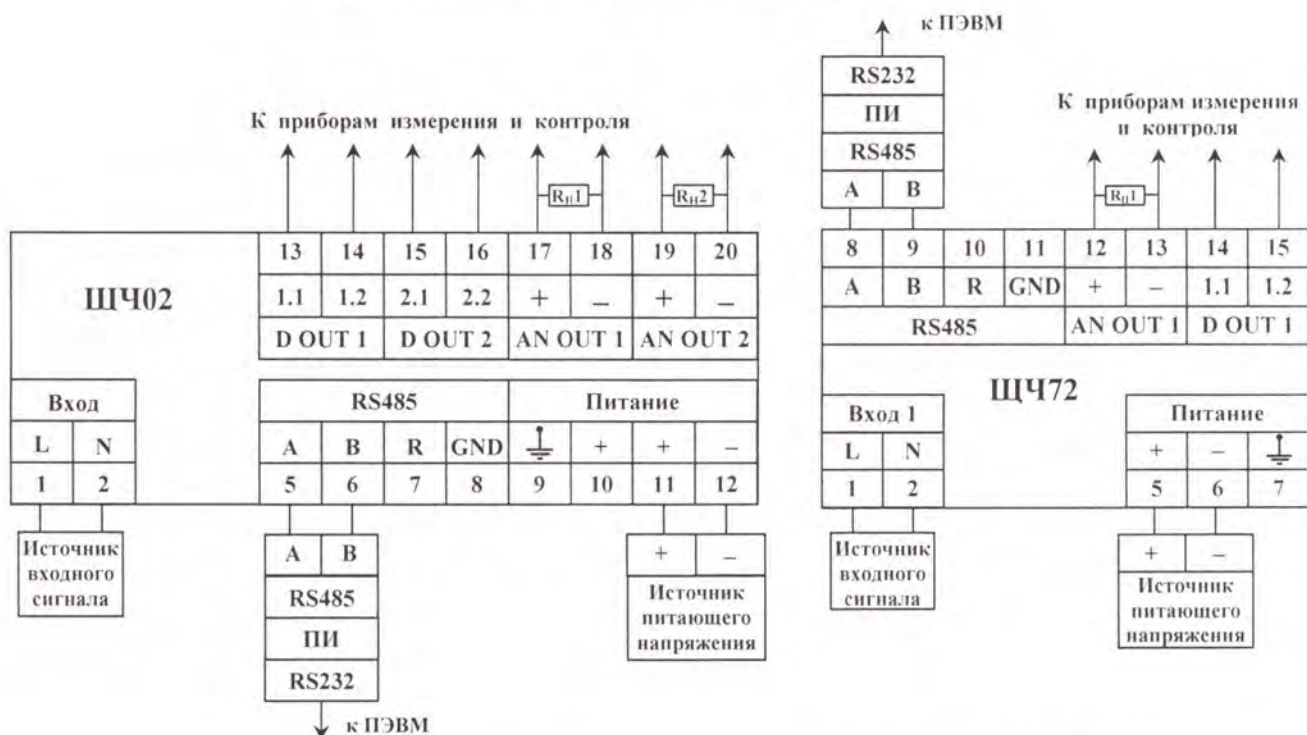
К приборам измерения и контроля

$R_H1$ $R_H2$

| 13 | 14 | 15 | 16 | 17 | 18 | 19 | 20 |
|---|---|---|---|---|---|---|---|
| 1.1 | 1.2 | 2.1 | 2.2 | + | – | + | – |
| D OUT 1 | | D OUT 2 | | AN OUT 1 | | AN OUT 2 | |

ЩЧ02

| Вход | |
|---|---|
| L | N |
| 1 | 2 |

| RS485 | | | | Питание | | | |
|---|---|---|---|---|---|---|---|
| A | B | R | GND | ⏚ | + | + | – |
| 5 | 6 | 7 | 8 | 9 | 10 | 11 | 12 |

Источник входного сигнала

| A | B |
|---|---|

RS485

ПИ

RS232

к ПЭВМ

| + | – |
|---|---|

Источник питающего напряжения

к ПЭВМ

RS232

ПИ

RS485

| A | B |
|---|---|

К приборам измерения и контроля

$R_H1$

| 8 | 9 | 10 | 11 | 12 | 13 | 14 | 15 |
|---|---|---|---|---|---|---|---|
| A | B | R | GND | + | – | 1.1 | 1.2 |
| RS485 | | | | AN OUT 1 | | D OUT 1 | |

ЩЧ72

| Вход 1 | |
|---|---|
| L | N |
| 1 | 2 |

| Питание | | |
|---|---|---|
| + | – | ⏚ |
| 5 | 6 | 7 |

Источник входного сигнала

| + | – |
|---|---|

Источник питающего напряжения